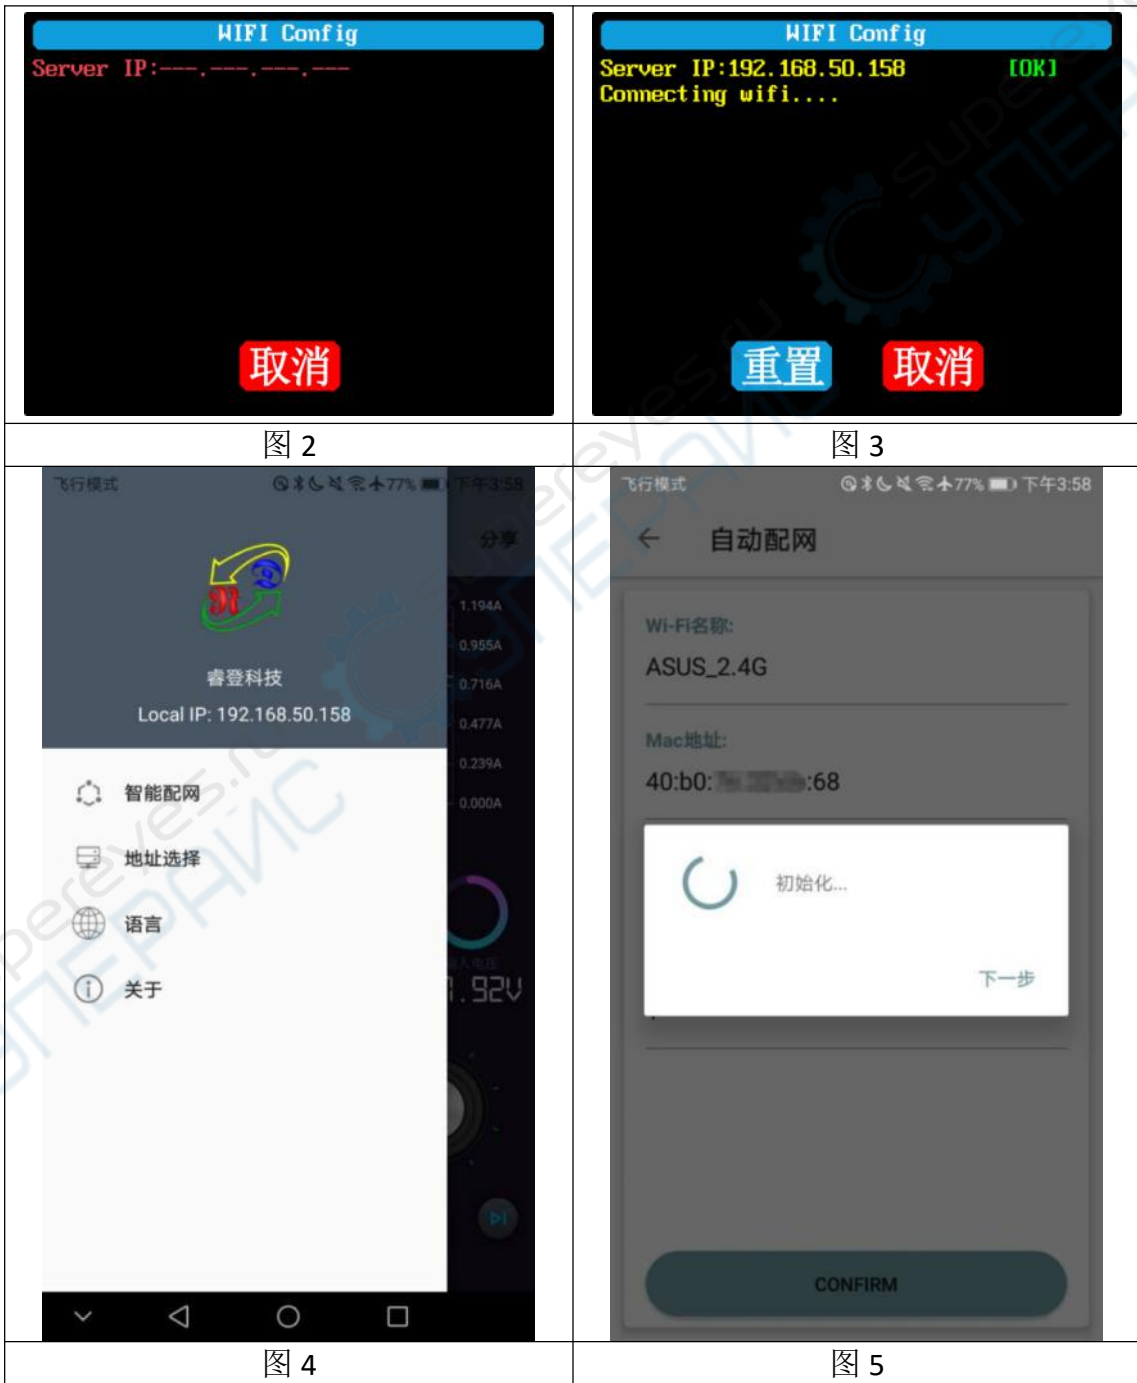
| WIFI Config<br>Server IP:---.---.---.---<br>取消 | WIFI Config<br>Server IP:192.168.50.158 [OK]<br>Connecting wifi....<br>重置 取消 |
|---|---|
| 图 2 | 图 3 |
| 飞行模式 77% 下午3:58<br>分享<br>睿登科技<br>Local IP: 192.168.50.158<br>1.194A<br>0.955A<br>0.716A<br>0.477A<br>0.239A<br>0.000A<br>智能配网<br>地址选择<br>语言<br>关于<br>.92V | 飞行模式 77% 下午3:58<br>自动配网<br>Wi-Fi名称:<br>ASUS_2.4G<br>Mac地址:<br>40:b0:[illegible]:68<br>初始化...<br>下一步<br>CONFIRM |
| 图 4 | 图 5 |